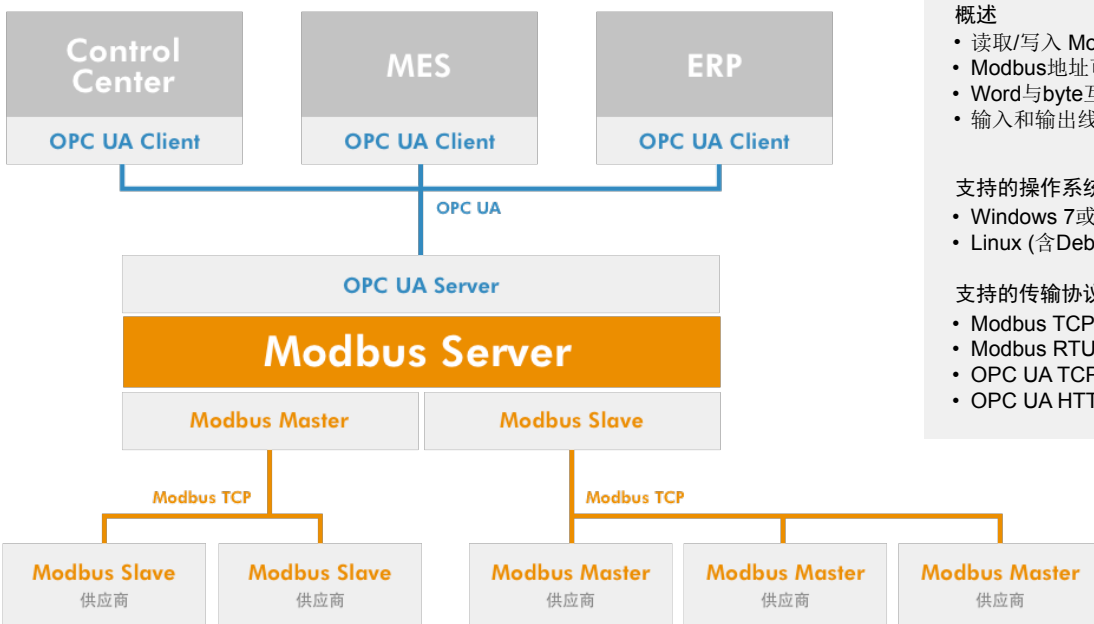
Control Center

OPC UA Client

MES

OPC UA Client

ERP

OPC UA Client

OPC UA

OPC UA Server

Modbus Server

Modbus Master

Modbus Slave

Modbus TCP

Modbus TCP

Modbus Slave
供应商

Modbus Slave
供应商

Modbus Master
供应商

Modbus Master
供应商

Modbus Master
供应商

概述
• 读取/写入 Mo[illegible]
• Modbus地址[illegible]
• Word与byte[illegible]
• 输入和输出线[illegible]

支持的操作系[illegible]
• Windows 7或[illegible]
• Linux (含Deb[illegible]

支持的传输协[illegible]
• Modbus TCP
• Modbus RTU
• OPC UA TC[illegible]
• OPC UA HT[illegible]